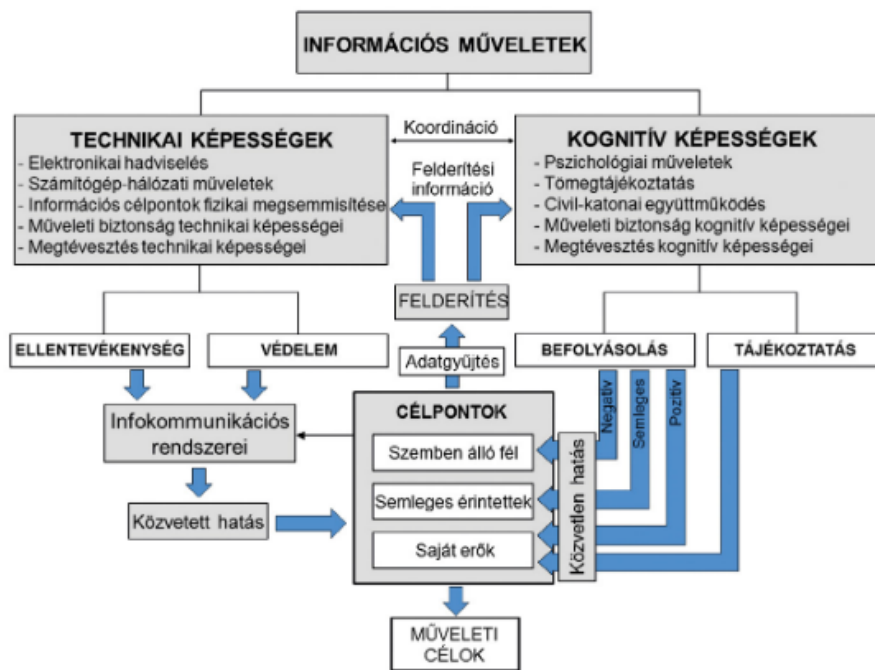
INFORMÁCIÓS MŰVELETEK

Koordináció

TECHNIKAI KÉPESSÉGEK
- Elektronikai hadviselés
- Számítógép-hálózati műveletek
- Információs célpontok fizikai megsemmisítése
- Műveleti biztonság technikai képességei
- Megtévesztés technikai képességei

KOGNITÍV KÉPESSÉGEK
- Pszichológiai műveletek
- Tömegtájékoztatás
- Civil-katonai együttműködés
- Műveleti biztonság kognitív képességei
- Megtévesztés kognitív képességei

Felderítési információ

FELDERÍTÉS

ELLENTEVÉKENYSÉG

VÉDELEM

Adatgyűjtés

BEFOLYÁSOLÁS

TÁJÉKOZTATÁS

Infokommunikációs rendszerei

CÉLPONTOK

Negatív

Semleges

Pozitív

Szemben álló fél

Semleges érintettek

Saját erők

Közvetlen hatás

Közvetett hatás

MŰVELETI CÉLOK